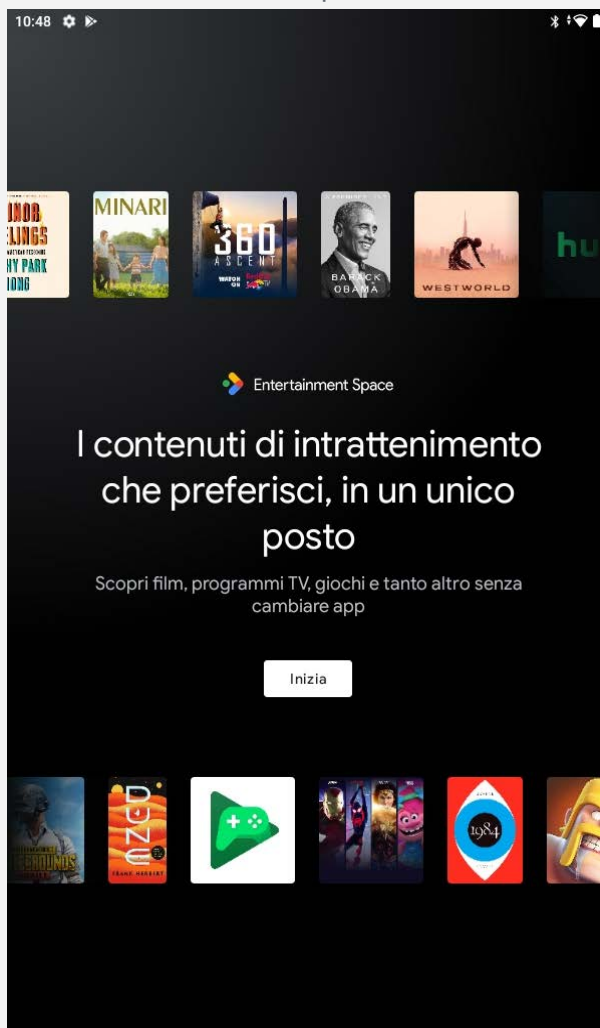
10:48

INOR
ELINGS
HY PARK
HONG

MINARI

360
ASCENT
WATCH ON

BARACK
OBAMA

WESTWORLD

hu

Entertainment Space

I contenuti di intrattenimento che preferisci, in un unico posto

Scopri film, programmi TV, giochi e tanto altro senza cambiare app

Inizia

DUNE
FRANK HERBERT

1984